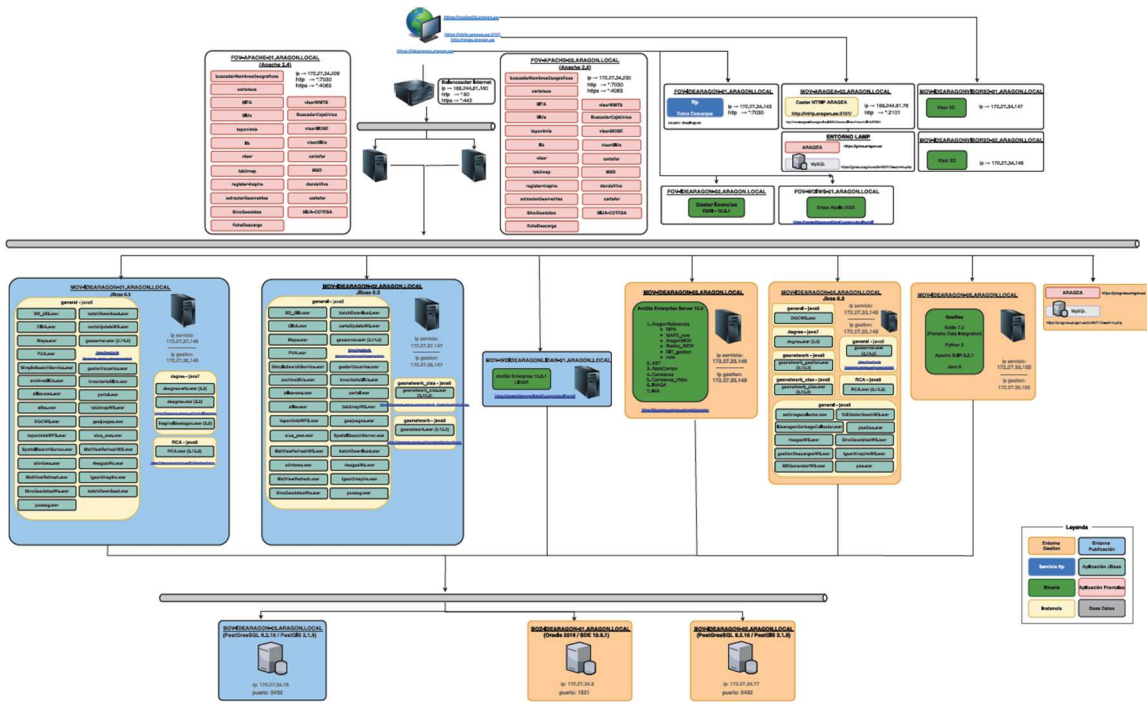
https://idearagon.aragon.es
https://sitar.aragon.es

FOV-APACHE-01.ARAGON.LOCAL
(Apache 2.4)
ip → 172.27.34.229
http → *:7030
https → *:4063

buscadorNombresGeograficos | visorWMTS
cartoteca | BuscadorCajaUnica
SIPA | visor3D
SIUa | cartoter
toponimia | visorSIUa
tsi | cartoter
visor | SIGE
tablimap | dondeVivo
registro-tsi | cartoter
extractorGeometrias | SIUA-COTESA
SitioDescarga
fotoDescarga

Balanceador Internet
ip → 188.244.81.180
http → *:80
https → *:443

FOV-APACHE-02.ARAGON.LOCAL
(Apache 2.4)
ip → 172.27.34.230
http → *:7030
https → *:4063

FOV-IDEARAGON-01.ARAGON.LOCAL
ftp
Datos Descarga
ip → 172.27.34.143
http → *:7030

FOV-ARAGEA-02.ARAGON.LOCAL
Caster NTRIP ARAGEA
http://ntrip.aragon.es:2101/
ip → 188.244.81.76
http → *:2101

ENTORNO LAMP
ARAGEA
MySQL

FOV-IDEARAGONVISOR3D-01.ARAGON.LOCAL
Visor 3D
ip → 172.27.34.147

FOV-IDEARAGONVISOR3D-02.ARAGON.LOCAL
Visor 3D
ip → 172.27.34.148

FOV-IDEARAGON-02.ARAGON.LOCAL
Gestor Licencias
ESRI - 10.5.1

FOV-SITWS-01.ARAGON.LOCAL
Dibuja Aragón 3000

MOV-IDEARAGON-01.ARAGON.LOCAL
JBoss 6.3
general - java8
ip servicio: 172.27.31.146
ip gestion: 172.27.35.146
degree - java7
RCA - java8

MOV-IDEARAGON-02.ARAGON.LOCAL
JBoss 6.3
general - java8
ip servicio: 172.27.31.147
ip gestion: 172.27.35.147
geonetwork_ctea - java8
geonetwork - java8

MOV-SITIDEARAGONEDAS-01.ARAGON.LOCAL
ArcGIS Enterprise 10.6.1
LIDAR

MOV-IDEARAGON-03.ARAGON.LOCAL
ArcGIS Enterprise Server 10.5
ip servicio: 172.27.31.149
ip gestion: 172.27.35.149

MOV-IDEARAGON-04.ARAGON.LOCAL
JBoss 6.3
general - java8
degree - java7
geonetwork - java8
geonetwork_ctea - java8
general - java8
RCA - java8
ip servicio: 172.27.31.148
ip gestion: 172.27.35.148

MOV-IDEARAGON-05.ARAGON.LOCAL
GeoGes
Python 3
Apache Solr 5.2.1
Java 8
ip servicio: 172.27.31.155
ip gestion: 172.27.35.155

ARAGEA
MySQL

Leyenda
Entorno Gestion | Entorno Publicación
Servicio ftp | Aplicación JBoss
Binario | Aplicación Frontales
Instancia | Base Datos

SOV-IDEARAGON-01.ARAGON.LOCAL
(PostGreSQL 9.2.18 / PostGIS 2.1.8)
ip: 172.27.34.76
puerto: 5432

BOZ-IDEARAGON-01.ARAGON.LOCAL
(Oracle 2016 / SDE 10.6.1)
ip: 172.27.34.8
puerto: 1521

SOV-IDEARAGON-02.ARAGON.LOCAL
(PostGreSQL 9.2.18 / PostGIS 2.1.8)
ip: 172.27.34.77
puerto: 5432